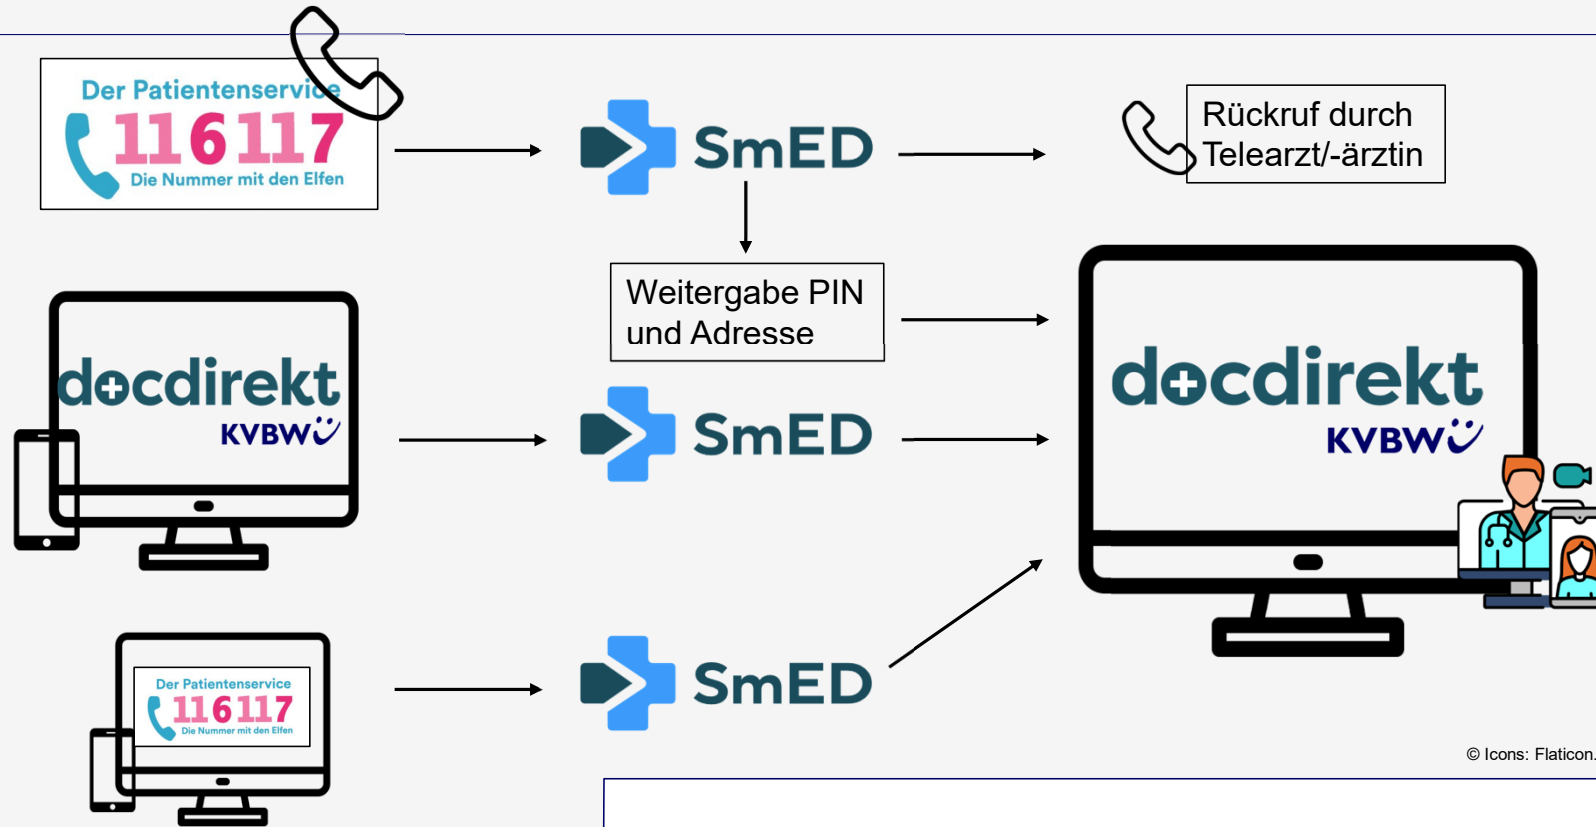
Der Patientenservice
116117
Die Nummer mit den Elfen

SmED

Rückruf durch Telearzt/-ärztin

Weitergabe PIN und Adresse

docdirekt
KVBW

SmED

docdirekt
KVBW

Der Patientenservice
116117
Die Nummer mit den Elfen

SmED

© Icons: Flaticon.